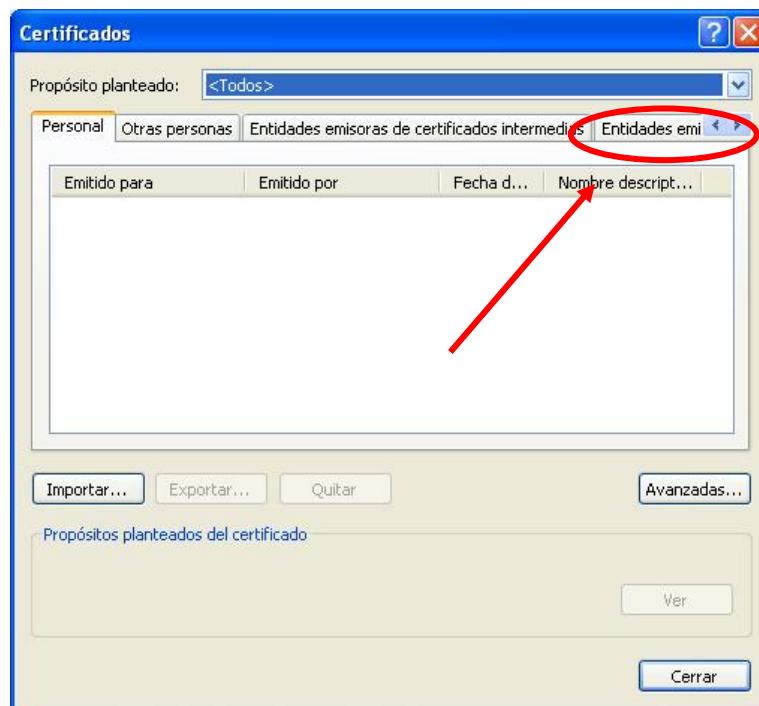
Certificados

Propósito planteado: <Todos>

Personal | Otras personas | Entidades emisoras de certificados intermedias | Entidades emi

| Emitido para | Emitido por | Fecha d... | Nombre descript... |
|---|---|---|---|

Importar... Exportar... Quitar Avanzadas...

Propósitos planteados del certificado

Ver

Cerrar